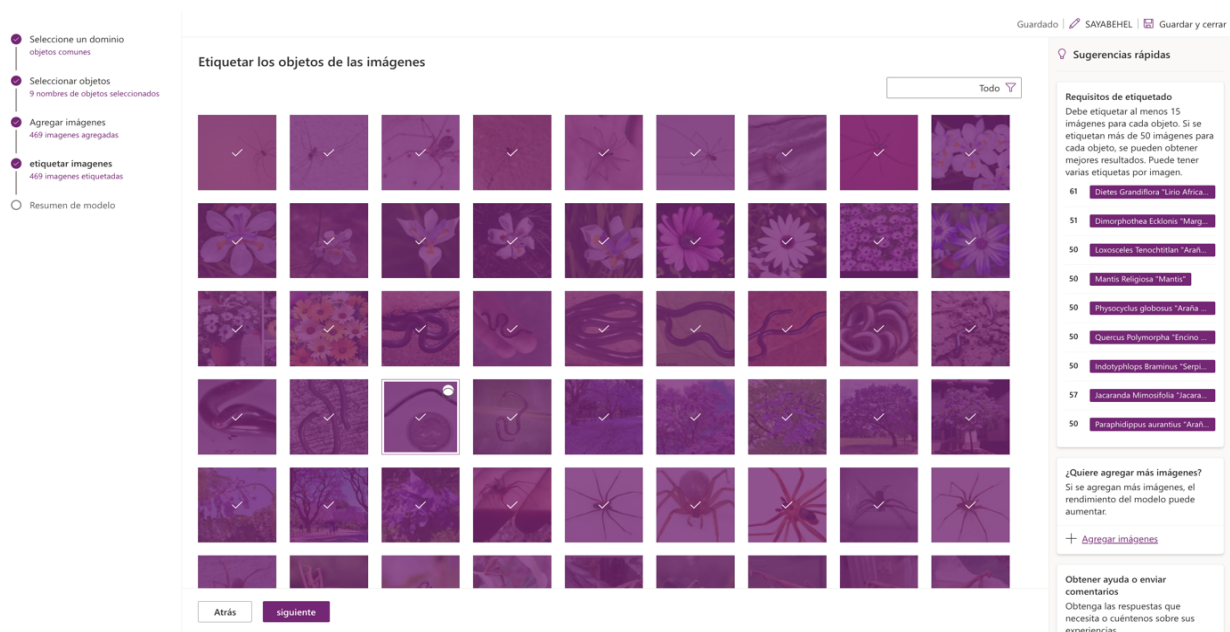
Seleccione un dominio
objetos comunes

Seleccionar objetos
9 nombres de objetos seleccionados

Agregar imágenes
469 imágenes agregadas

etiquetar imagenes
469 imágenes etiquetadas

Resumen de modelo

Guardado | SAYABEHEL | Guardar y cerrar

Etiquetar los objetos de las imágenes

Todo

Sugerencias rápidas

Requisitos de etiquetado
Debe etiquetar al menos 15 imágenes para cada objeto. Si se etiquetan más de 50 imágenes para cada objeto, se pueden obtener mejores resultados. Puede tener varias etiquetas por imagen.

| | |
|---|---|
| 61 | Dietes Grandiflora "Lirio Africa... |
| 51 | Dimorphothea Ecklonis "Marg... |
| 50 | Loxosceles Tenochtitlan "Arañ... |
| 50 | Mantis Religiosa "Mantis" |
| 50 | Physocyclus globosus "Araña ... |
| 50 | Quercus Polymorpha "Encino ... |
| 50 | Indotyphlops Braminus "Serpi... |
| 57 | Jacaranda Mimosifolia "Jacara... |
| 50 | Paraphidippus aurantius "Arañ... |

¿Quiere agregar más imágenes?
Si se agregan más imágenes, el rendimiento del modelo puede aumentar.

+ Agregar imágenes

Obtener ayuda o enviar comentarios
Obtenga las respuestas que necesita o cuéntenos sobre sus experiencias

Atrás
siguiente